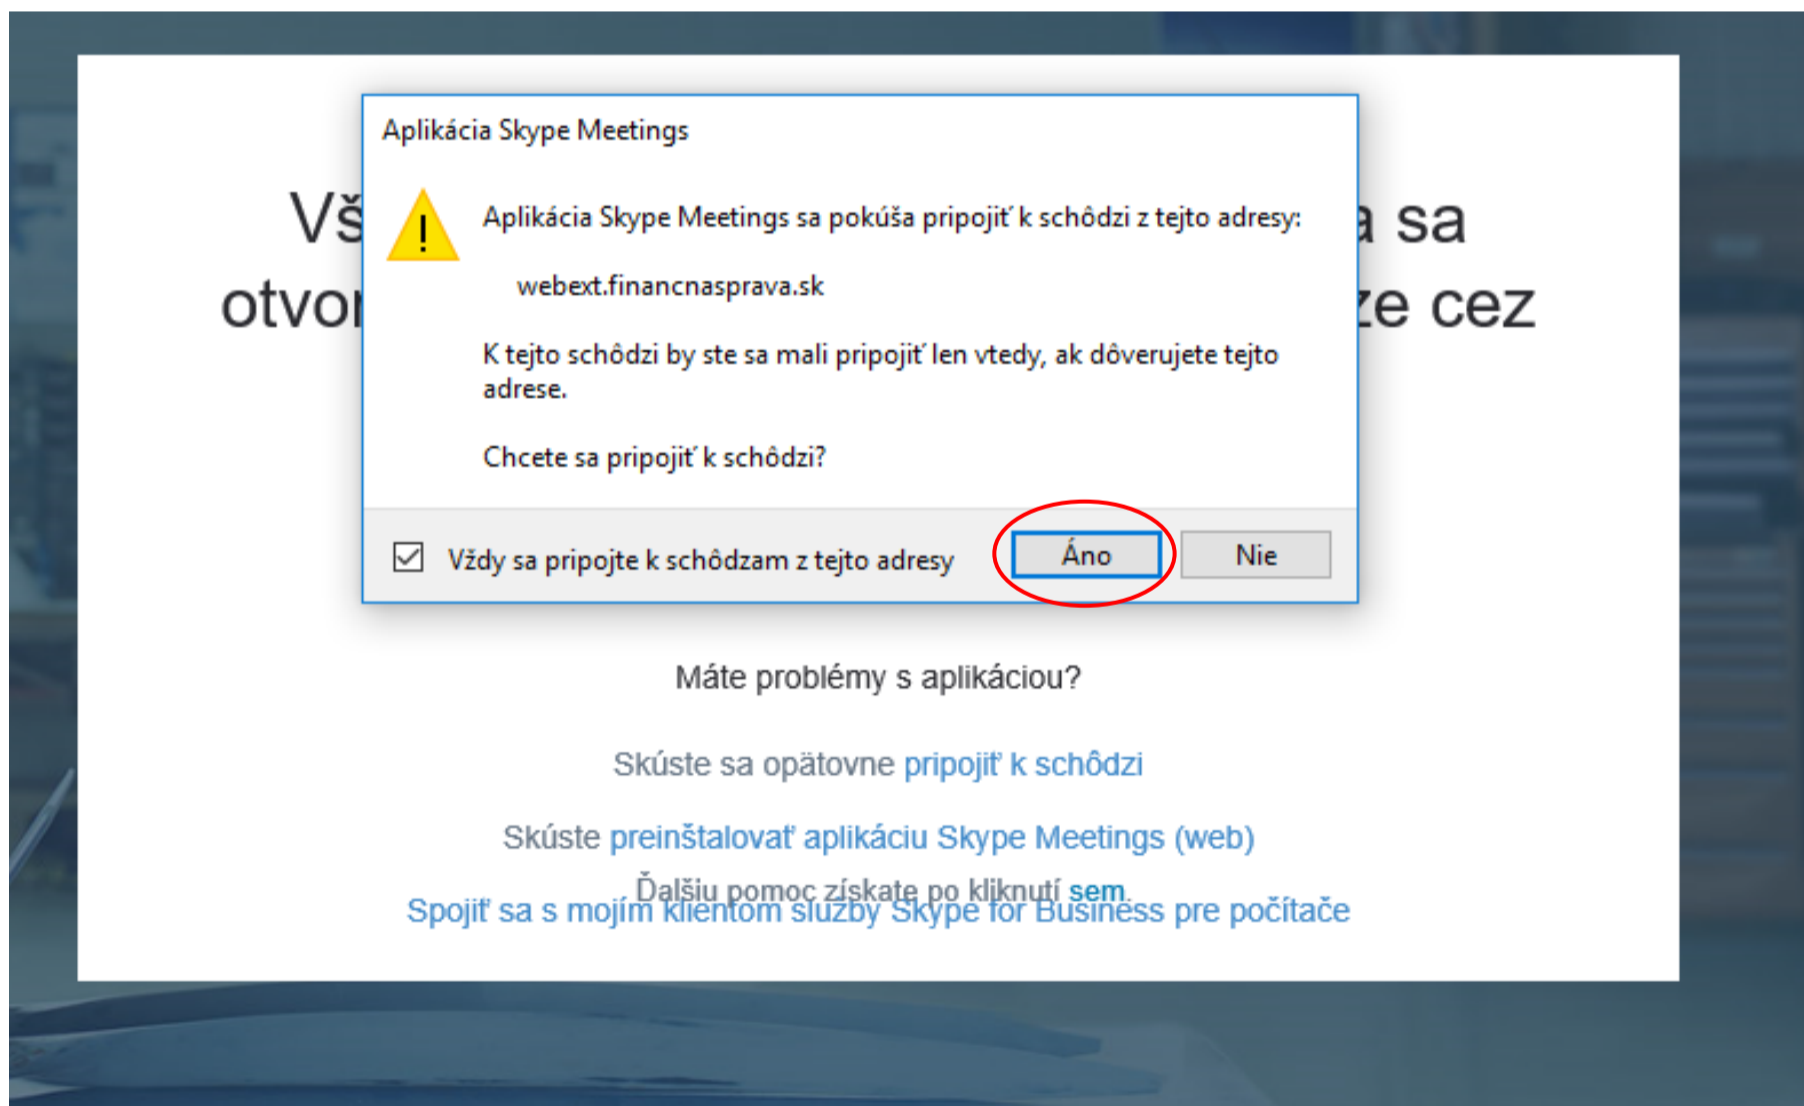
Aplikácia Skype Meetings

Aplikácia Skype Meetings sa pokúša pripojiť k schôdzi z tejto adresy:

webext.financnasprava.sk

K tejto schôdzi by ste sa mali pripojiť len vtedy, ak dôverujete tejto adrese.

Chcete sa pripojiť k schôdzi?

Vždy sa pripojte k schôdzam z tejto adresy

Áno

Nie

Vš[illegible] a sa

otvo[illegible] ze cez

Máte problémy s aplikáciou?

Skúste sa opätovne pripojiť k schôdzi

Skúste preinštalovať aplikáciu Skype Meetings (web)

Ďalšiu pomoc získate po kliknutí sem.

Spojiť sa s mojím klientom služby Skype for Business pre počítače